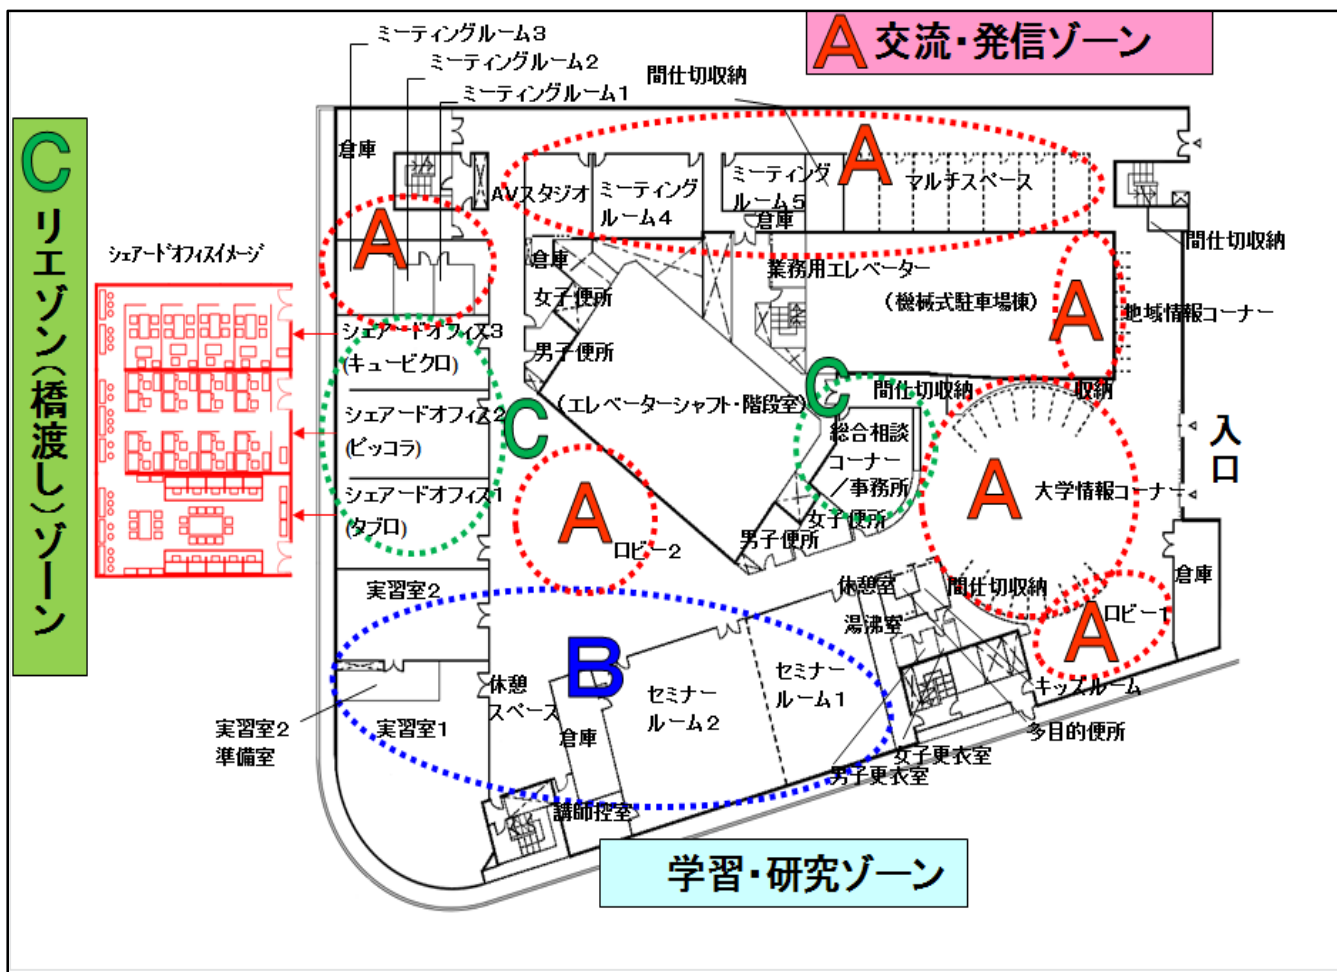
A 交流・発信ゾーン

C リエゾン(橋渡し)ゾーン

シェアードオフィスイメージ

ミーティングルーム3
ミーティングルーム2
ミーティングルーム1
間仕切収納
倉庫
AVスタジオ
ミーティングルーム4
ミーティングルーム5
倉庫
A
マルチスペース
間仕切収納
A
倉庫
業務用エレベーター
(機械式駐車場棟)
A
地域情報コーナー
女子便所
男子便所
シェアードオフィス3 (キュービクロ)
シェアードオフィス2 (ピッコラ)
シェアードオフィス1 (タブロ)
C
(エレベーターシャフト・階段室)
C
間仕切収納
収納
総合相談コーナー
事務所
女子便所
男子便所
A
ロビー2
A
大学情報コーナー
入口
倉庫
実習室2
休憩室
湯沸室
間仕切収納
A
ロビー1
キッズルーム
多目的便所
B
休憩スペース
セミナールーム2
セミナールーム1
実習室2 準備室
実習室1
倉庫
講師控室
女子更衣室
男子更衣室

学習・研究ゾーン